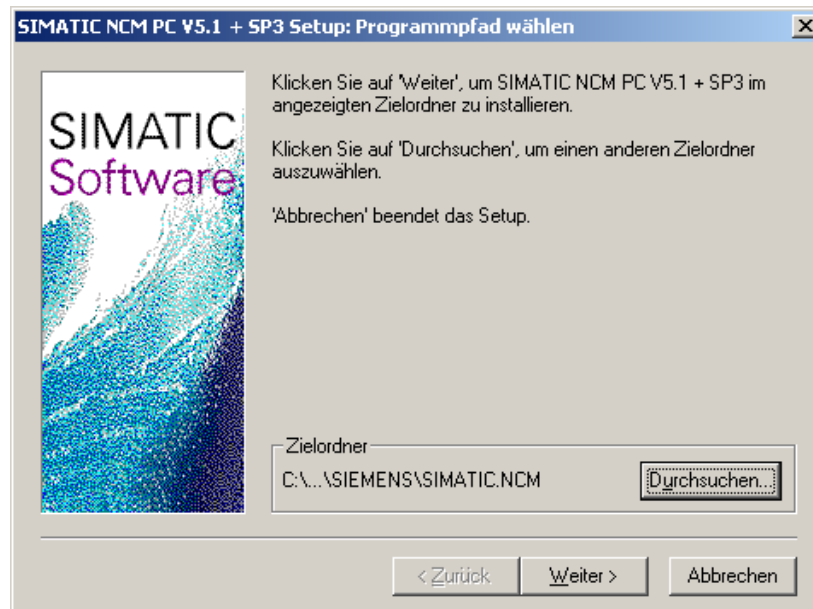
SIMATIC NCM PC V5.1 + SP3 Setup: Programmpfad wählen

×

SIMATIC
Software

Klicken Sie auf 'Weiter', um SIMATIC NCM PC V5.1 + SP3 im angezeigten Zielordner zu installieren.

Klicken Sie auf 'Durchsuchen', um einen anderen Zielordner auszuwählen.

'Abbrechen' beendet das Setup.

Zielordner

C:\...\SIEMENS\SIMATIC.NCM

Durchsuchen...

< Zurück

Weiter >

Abbrechen